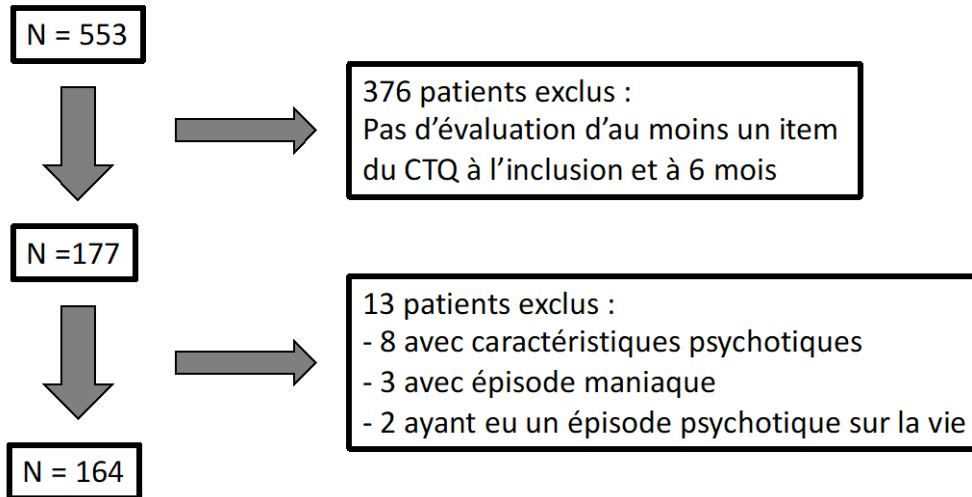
N = 553

376 patients exclus :
Pas d’évaluation d’au moins un item du CTQ à l’inclusion et à 6 mois

N =177

13 patients exclus :
- 8 avec caractéristiques psychotiques
- 3 avec épisode maniaque
- 2 ayant eu un épisode psychotique sur la vie

N = 164